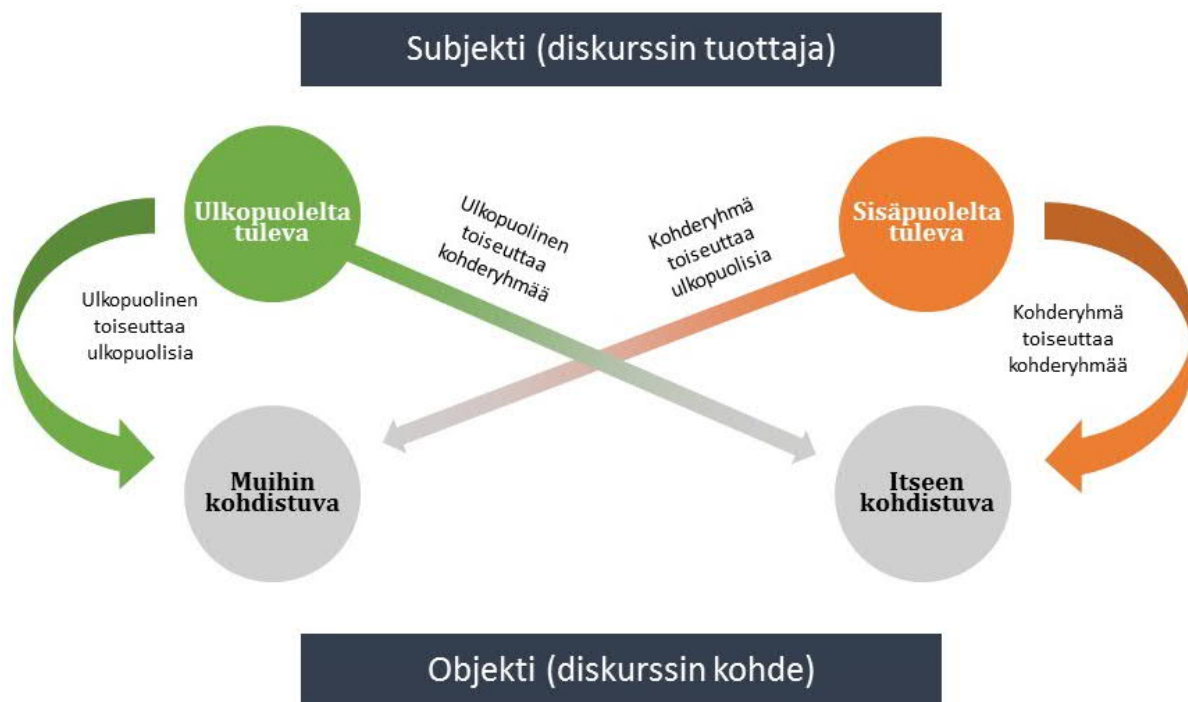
Subjekti (diskurssin tuottaja)

Ulkopuolelta tuleva

Ulkopuolinen toiseuttaa kohderyhmää

Kohderyhmä toiseuttaa ulkopuolisia

Sisäpuolelta tuleva

Ulkopuolinen toiseuttaa ulkopuolisia

Kohderyhmä toiseuttaa kohderyhmää

Muihin kohdistuva

Itseen kohdistuva

Objekti (diskurssin kohde)